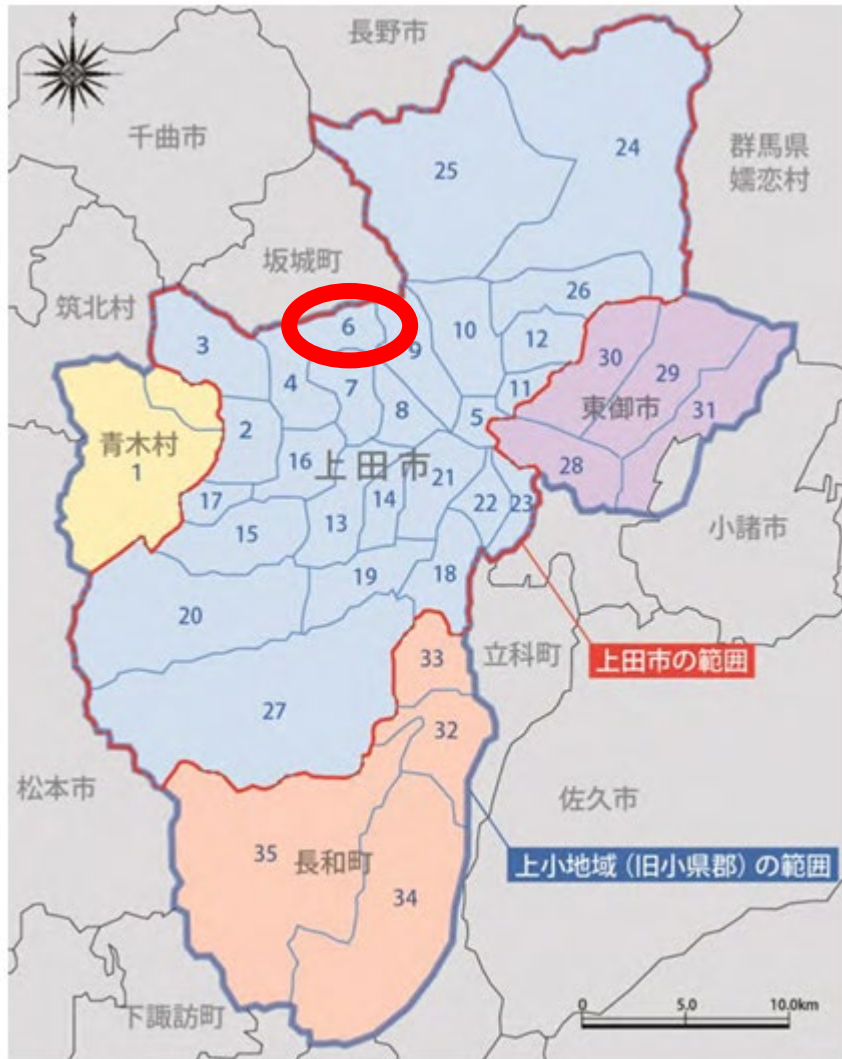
長野市
千曲市
群馬県
嬬恋村
25
24
坂城町
筑北村
26
6
10
12
3
9
30
29
4
7
11
東御市
8
31
5
青木村
1
2
16
上田市
21
28
17
14
22
23
15
13
小諸市
19
18
20
33
立科町
上田市の範囲
27
32
松本市
佐久市
35
長和町
上小地域（旧小県郡）の範囲
34
下諏訪町
0
5.0
10.0km